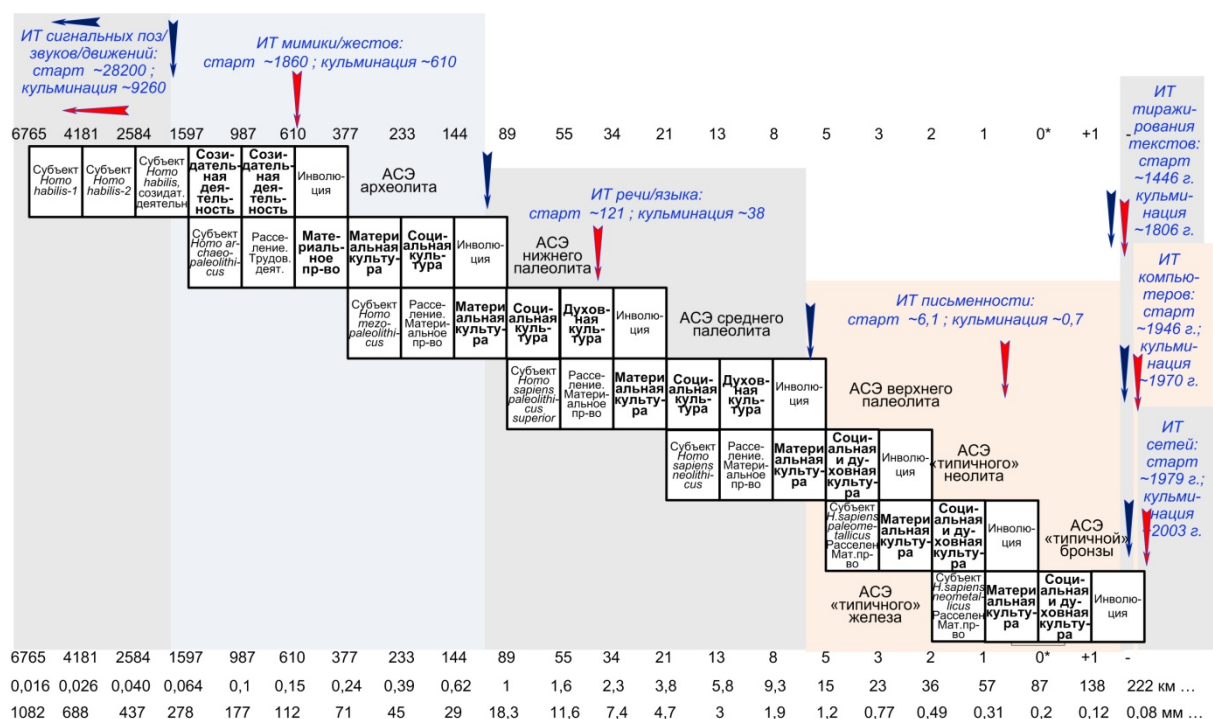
ИТ сигнальных поз/звуков/движений: старт ~28200 ; кульминация ~9260

ИТ мимики/жестов: старт ~1860 ; кульминация ~610

6765 4181 2584 1597 987 610 377 233 144 89 55 34 21 13 8 5 3 2 1 0* +1 -

ИТ тиражирования текстов: старт ~1446 г. кульминация ~1806 г.

Субъект Homo habilis-1

Субъект Homo habilis-2

Субъект Homo habilis, созидат. деятельн

Созидательная деятельность

Созидательная деятельность

Инволюция

АСЭ археолита

ИТ речи/языка: старт ~121 ; кульминация ~38

Субъект Homo archaeo-paleolithicus

Расселение. Трудов. деят.

Материальное пр-во

Материальная культура

Социальная культура

Инволюция

АСЭ нижнего палеолита

ИТ компьютеров: старт ~1946 г.; кульминация ~1970 г.

Субъект Homo mezo-paleolithicus

Расселение. Материальное пр-во

Материальная культура

Социальная культура

Духовная культура

Инволюция

АСЭ среднего палеолита

ИТ письменности: старт ~6,1 ; кульминация ~0,7

Субъект Homo sapiens paleolithicus superior

Расселение. Материальное пр-во

Материальная культура

Социальная культура

Духовная культура

Инволюция

АСЭ верхнего палеолита

ИТ сетей: старт ~1979 г.; кульминация ~2003 г.

Субъект Homo sapiens neolithicus

Расселение. Материальное пр-во

Материальная культура

Социальная и духовная культура

Инволюция

АСЭ «типичного» неолита

Субъект H.sapiens paleometallicus Расселен Мат.пр-во

Материальная культура

Социальная и духовная культура

Инволюция

АСЭ «типичной» бронзы

АСЭ «типичного» железа

Субъект H.sapiens neometallicus Расселен Мат.пр-во

Материальная культура

Социальная и духовная культура

Инволюция

6765 4181 2584 1597 987 610 377 233 144 89 55 34 21 13 8 5 3 2 1 0* +1 -

0,016 0,026 0,040 0,064 0,1 0,15 0,24 0,39 0,62 1 1,6 2,3 3,8 5,8 9,3 15 23 36 57 87 138 222 км …

1082 688 437 278 177 112 71 45 29 18,3 11,6 7,4 4,7 3 1,9 1,2 0,77 0,49 0,31 0,2 0,12 0,08 мм …